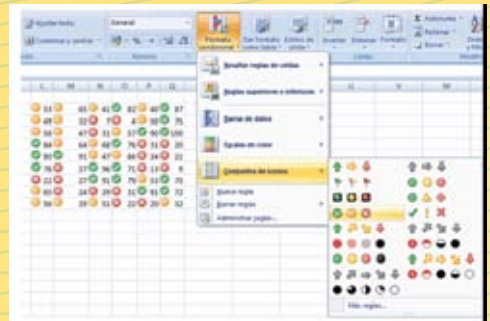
Ajustar texto
Combinar y centrar
General
Formato condicional
Dar formato como tabla
Estilos de celda
Insertar
Eliminar
Formato
Autosuma
Rellenar
Borrar
Número
Celdas
L
M
N
O
P
Q
53
65
41
82
60
87
49
32
7
4
50
78
39
47
31
37
90
100
84
64
68
76
31
26
85
91
47
89
24
21
78
27
96
71
33
8
67
27
61
79
33
75
60
24
29
31
31
72
39
39
51
23
20
52
Resaltar reglas de celdas
Reglas superiores e inferiores
Barras de datos
Escalas de color
Conjuntos de iconos
Nueva regla...
Borrar reglas
Administrar reglas...
Más reglas...